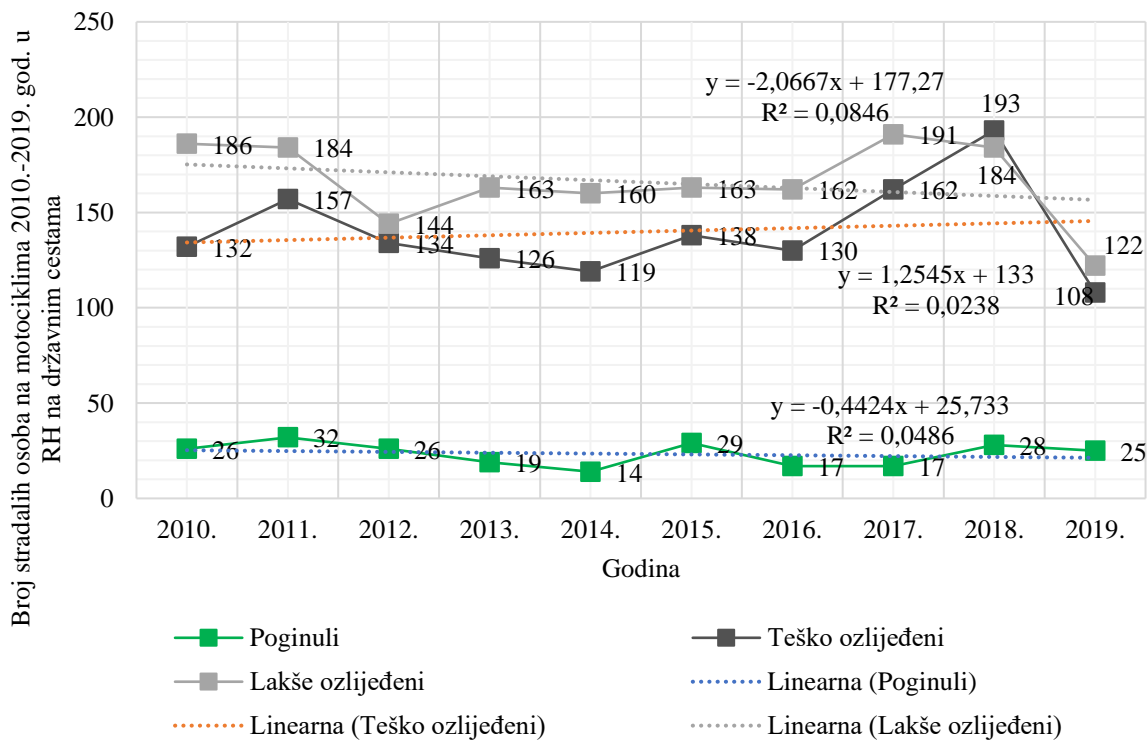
Broj stradalih osoba na motociklima 2010.-2019. god. u RH na državnim cestama

250
200
150
100
50
0

y = -2,0667x + 177,27
R² = 0,0846

y = 1,2545x + 133
R² = 0,0238

y = -0,4424x + 25,733
R² = 0,0486

186 184 144 163 160 163 162 191 184 122
132 157 134 126 119 138 130 162 193 108
26 32 26 19 14 29 17 17 28 25

2010. 2011. 2012. 2013. 2014. 2015. 2016. 2017. 2018. 2019.

Godina

Poginuli
Teško ozlijeđeni
Lakše ozlijeđeni
Linearna (Poginuli)
Linearna (Teško ozlijeđeni)
Linearna (Lakše ozlijeđeni)